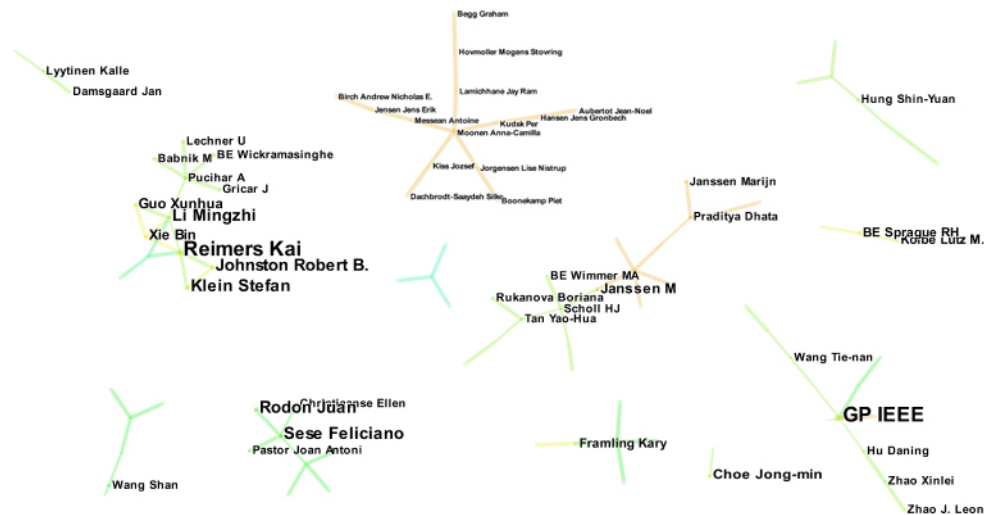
Begg Graham
Hovmoller Mogens Stovring
Lyytinen Kalle
Damsgaard Jan
Lamichhane Jay Ram
Birch Andrew Nicholas E.
Jensen Jens Erik
Messean Antoine
Kudsk Per
Aubertot Jean-Noel
Hansen Jens Gronbech
Moonen Anna-Camilla
Hung Shin-Yuan
Lechner U
Babnik M
BE Wickramasinghe
Kiss Jozsef
Jorgensen Lise Nistrup
Pucihar A
Gricar J
Dachbrodt-Saaydeh Silke
Boonekamp Piet
Janssen Marijn
Guo Xunhua
Li Mingzhi
Praditya Dhata
Xie Bin
BE Sprague RH
Korbe Lutz M.
Reimers Kai
Johnston Robert B.
Klein Stefan
BE Wimmer MA
Janssen M
Rukanova Boriana
Scholl HJ
Tan Yao-Hua
Wang Tie-nan
Rodon Juan
Christiaanse Ellen
GP IEEE
Sese Feliciano
Pastor Joan Antoni
Framling Kary
Hu Daning
Choe Jong-min
Zhao Xinlei
Wang Shan
Zhao J. Leon